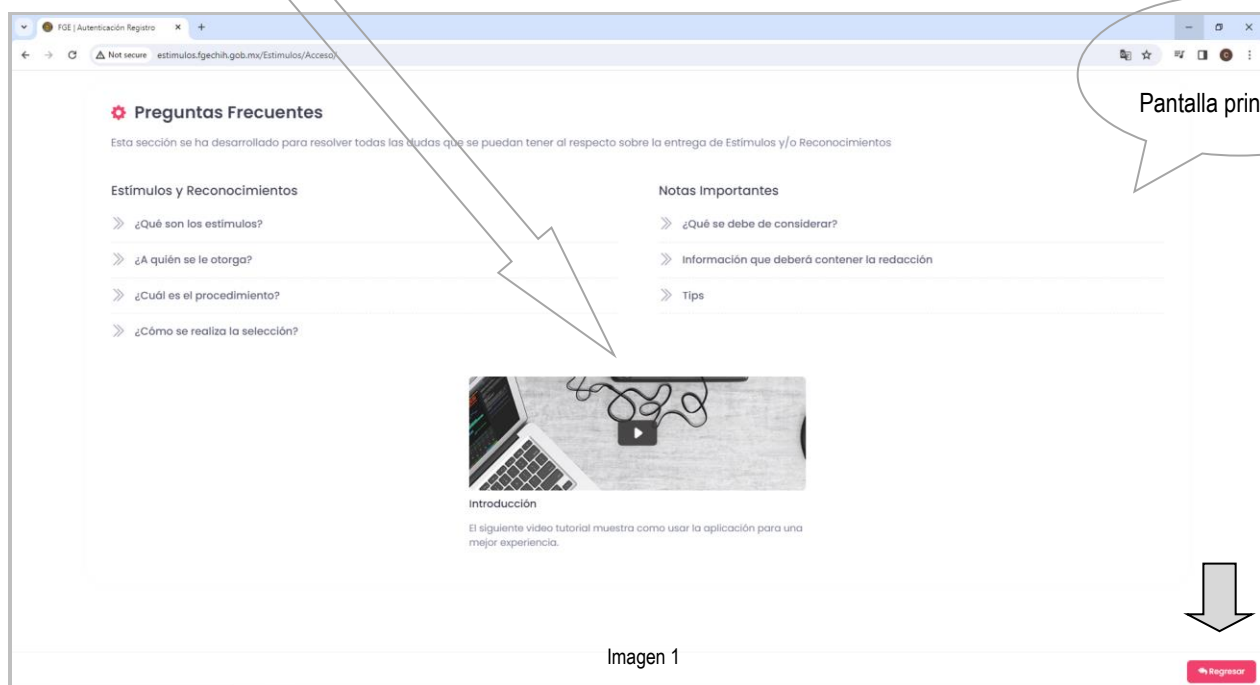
FGE | Autenticación Registro × +

Not secure estimulos.fgechih.gob.mx/Estimulos/Acceso/

Pantalla prin

Preguntas Frecuentes

Esta sección se ha desarrollado para resolver todas las dudas que se puedan tener al respecto sobre la entrega de Estímulos y/o Reconocimientos

Estímulos y Reconocimientos

¿Qué son los estímulos?

¿A quién se le otorga?

¿Cuál es el procedimiento?

¿Cómo se realiza la selección?

Notas Importantes

¿Qué se debe de considerar?

Información que deberá contener la redacción

Tips

Introducción

El siguiente video tutorial muestra como usar la aplicación para una mejor experiencia.

Imagen 1

Regresar